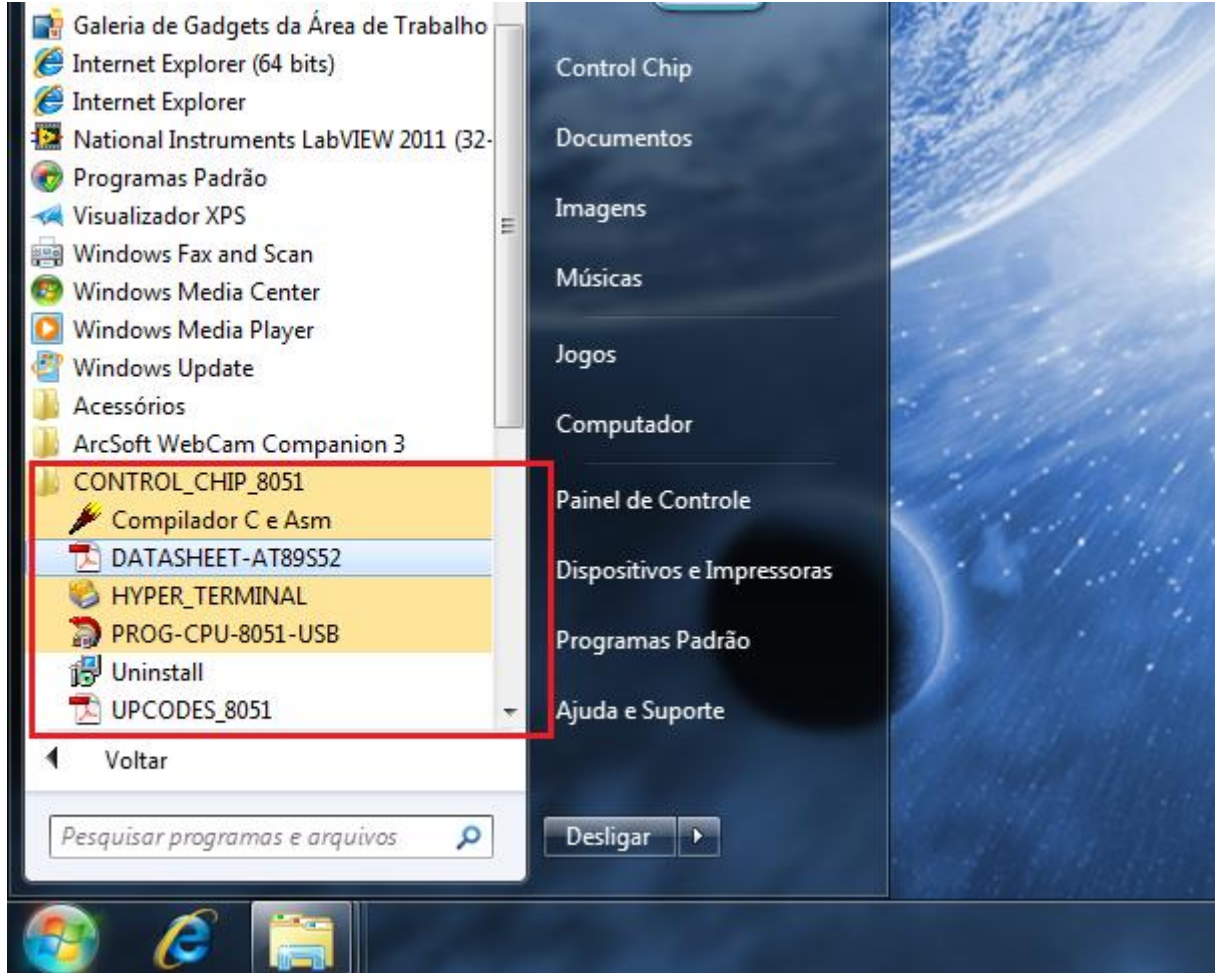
Galeria de Gadgets da Área de Trabalho
Internet Explorer (64 bits)
Internet Explorer
National Instruments LabVIEW 2011 (32-
Programas Padrão
Visualizador XPS
Windows Fax and Scan
Windows Media Center
Windows Media Player
Windows Update
Acessórios
ArcSoft WebCam Companion 3
CONTROL_CHIP_8051
Compilador C e Asm
DATASHEET-AT89S52
HYPER_TERMINAL
PROG-CPU-8051-USB
Uninstall
UPCODES_8051
Voltar
Pesquisar programas e arquivos

Control Chip
Documentos
Imagens
Músicas
Jogos
Computador
Painel de Controle
Dispositivos e Impressoras
Programas Padrão
Ajuda e Suporte
Desligar